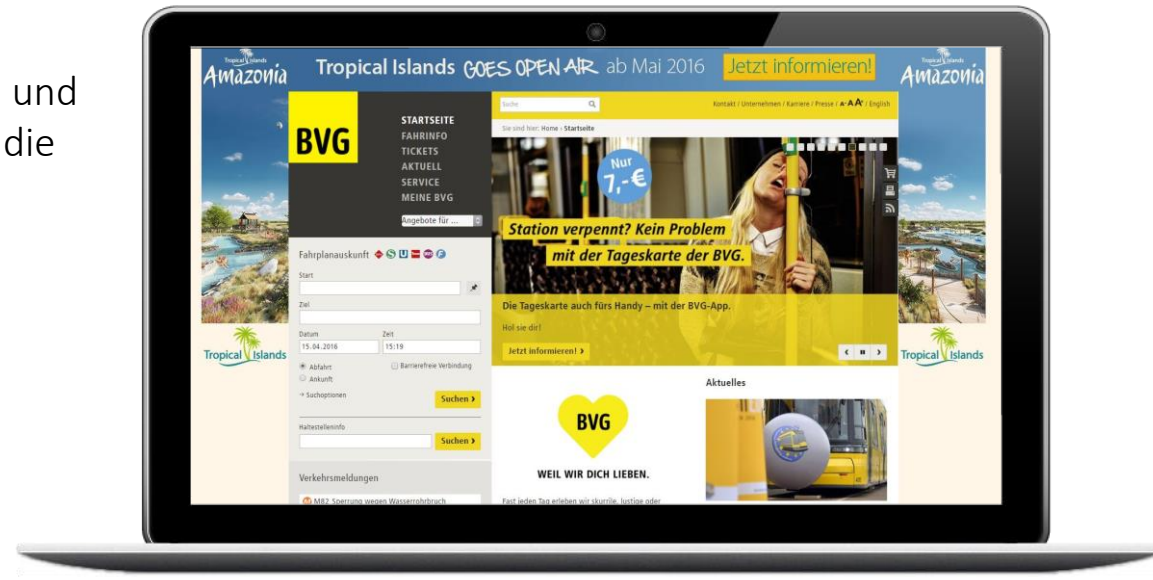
und
die

Tropical Islands
Amazonia

Tropical Islands GOES OPEN AIR ab Mai 2016 Jetzt informieren!

Tropical Islands
Amazonia

BVG

STARTSEITE
FAHRINFO
TICKETS
AKTUELL
SERVICE
MEINE BVG

Angebote für ...

Suche

Kontakt / Unternehmen / Karriere / Presse / A A A / English

Sie sind hier: Home › Startseite

Nur 7,- €

Station verpennt? Kein Problem mit der Tageskarte der BVG.

Die Tageskarte auch fürs Handy – mit der BVG-App.

Hol sie dir!

Jetzt informieren! ›

Fahrplanauskunft

Start

Ziel

Datum
15.04.2016

Zeit
15:19

Abfahrt
Ankunft
Barrierefreie Verbindung

→ Suchoptionen

Suchen ›

Haltestelleninfo

Suchen ›

Verkehrsmeldungen

M82 Sperrung wegen Wasserrohrbruch

BVG

WEIL WIR DICH LIEBEN.

Fast jeden Tag erleben wir skurrile, lustige oder

Aktuelles

Tropical Islands

Tropical Islands